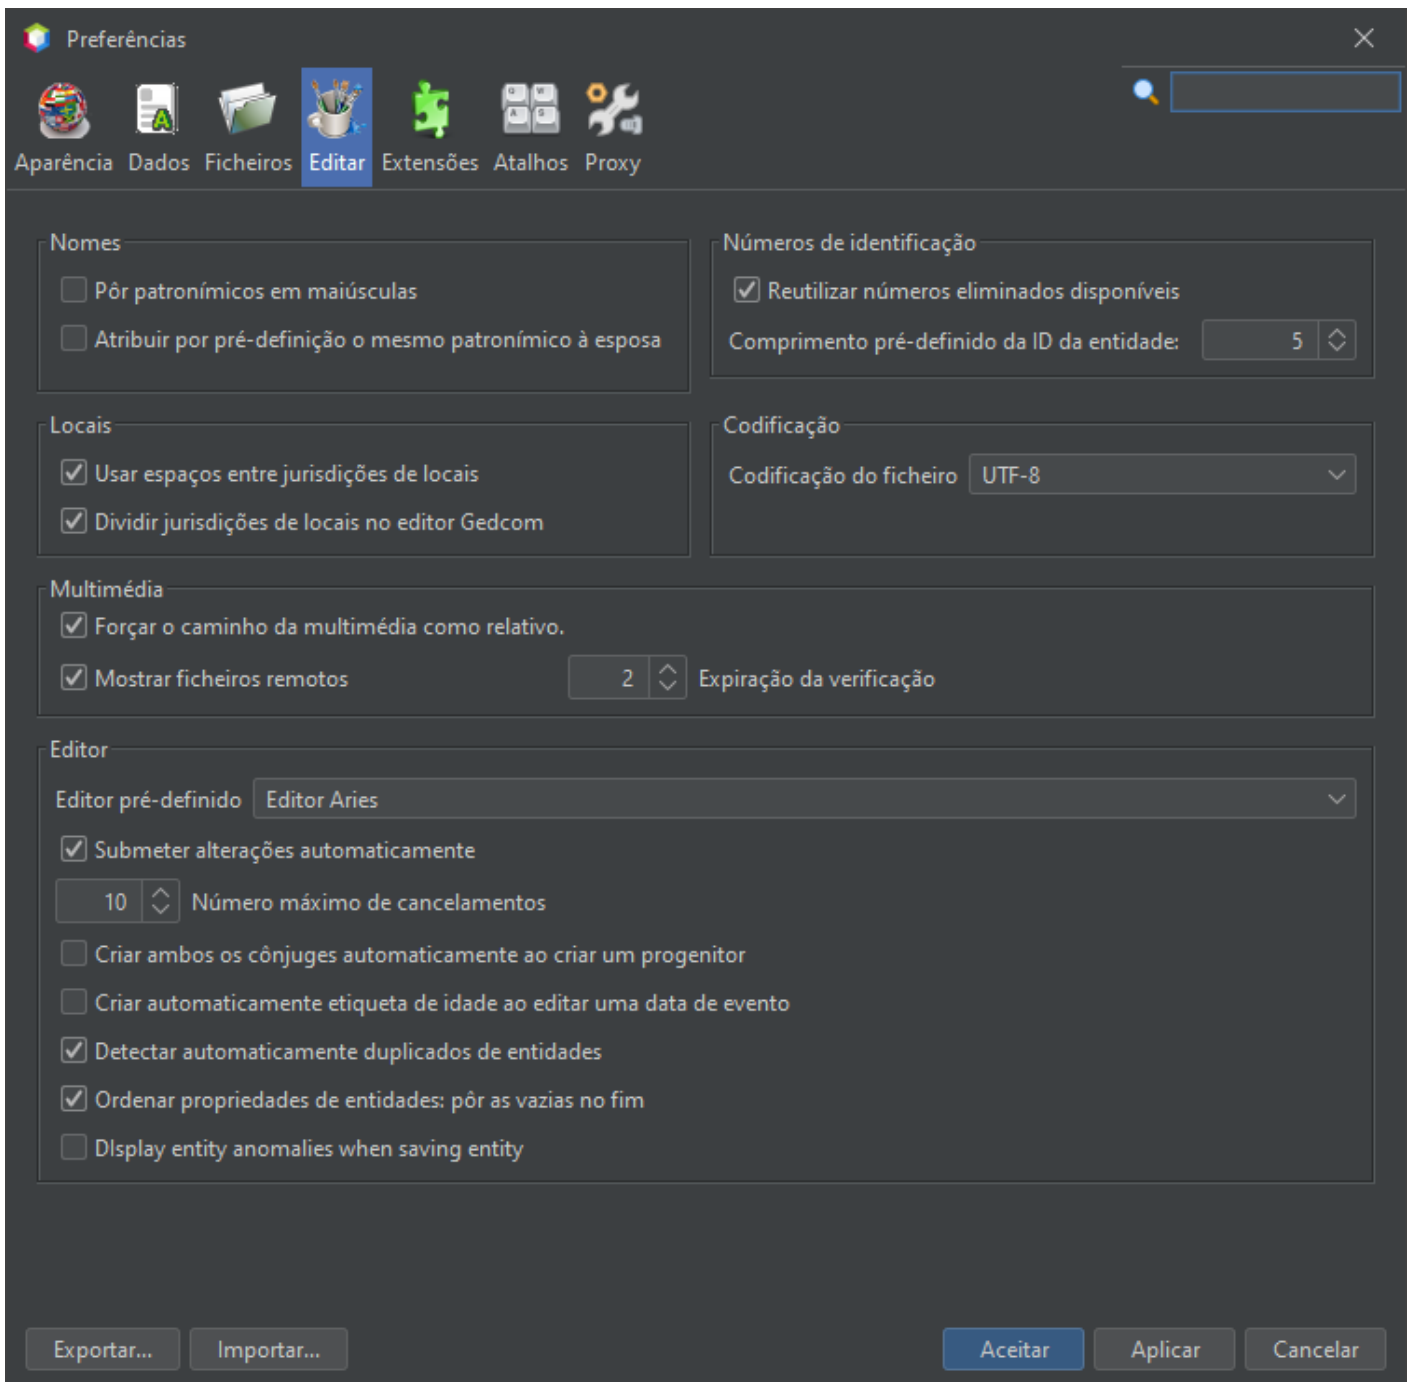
Preferências

Aparência Dados Ficheiros Editar Extensões Atalhos Proxy

Nomes
Pôr patronímicos em maiúsculas
Atribuir por pré-definição o mesmo patronímico à esposa

Números de identificação
Reutilizar números eliminados disponíveis
Comprimento pré-definido da ID da entidade: 5

Locais
Usar espaços entre jurisdições de locais
Dividir jurisdições de locais no editor Gedcom

Codificação
Codificação do ficheiro UTF-8

Multimédia
Forçar o caminho da multimédia como relativo.
Mostrar ficheiros remotos 2 Expiração da verificação

Editor
Editor pré-definido Editor Aries
Submeter alterações automaticamente
10 Número máximo de cancelamentos
Criar ambos os cônjuges automaticamente ao criar um progenitor
Criar automaticamente etiqueta de idade ao editar uma data de evento
Detectar automaticamente duplicados de entidades
Ordenar propriedades de entidades: pôr as vazias no fim
DIsplay entity anomalies when saving entity

Exportar... Importar... Aceitar Aplicar Cancelar